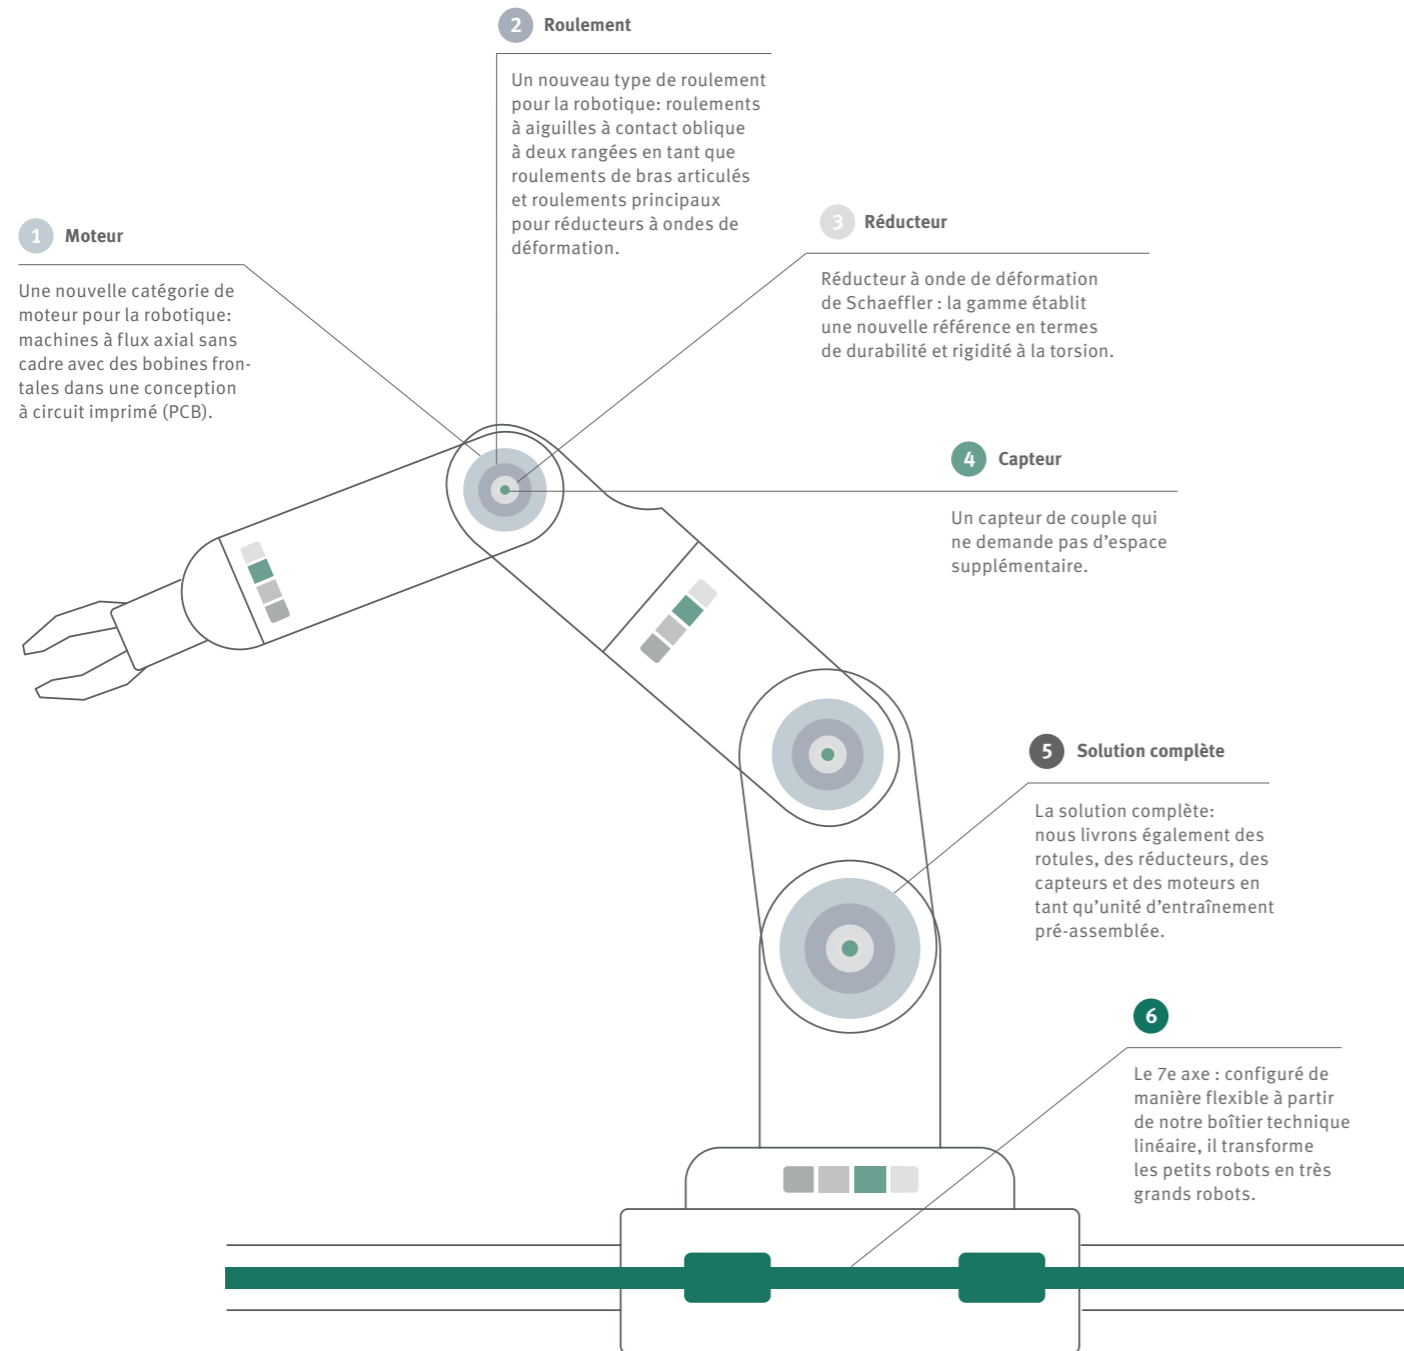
2 Roulement

Un nouveau type de roulement pour la robotique: roulements à aiguilles à contact oblique à deux rangées en tant que roulements de bras articulés et roulements principaux pour réducteurs à ondes de déformation.

1 Moteur

Une nouvelle catégorie de moteur pour la robotique: machines à flux axial sans cadre avec des bobines frontales dans une conception à circuit imprimé (PCB).

3 Réducteur

Réducteur à onde de déformation de Schaeffler : la gamme établit une nouvelle référence en termes de durabilité et rigidité à la torsion.

4 Capteur

Un capteur de couple qui ne demande pas d'espace supplémentaire.

5 Solution complète

La solution complète: nous livrons également des rotules, des réducteurs, des capteurs et des moteurs en tant qu'unité d'entraînement pré-assemblée.

6

Le 7e axe : configuré de manière flexible à partir de notre boîtier technique linéaire, il transforme les petits robots en très grands robots.